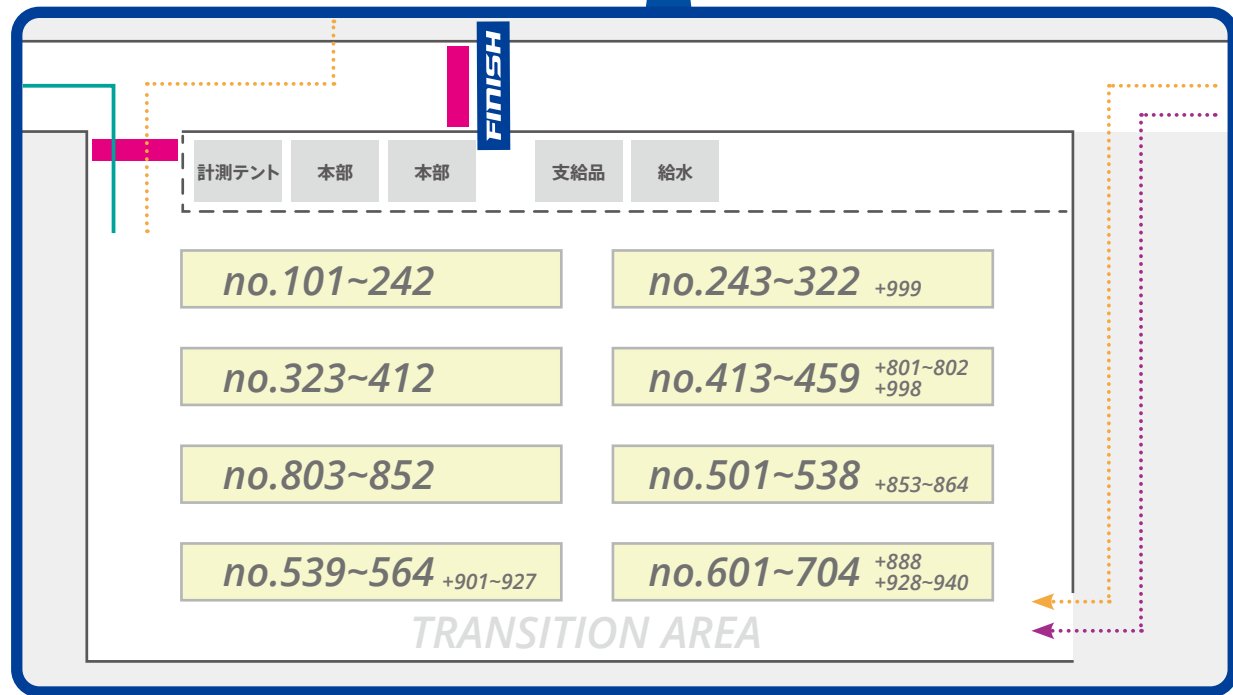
FINISH

計測テント

本部

本部

支給品

給水

no.101~242

no.243~322 +999

no.323~412

no.413~459 +801~802 +998

no.803~852

no.501~538 +853~864

no.539~564 +901~927

no.601~704 +888 +928~940

TRANSITION AREA